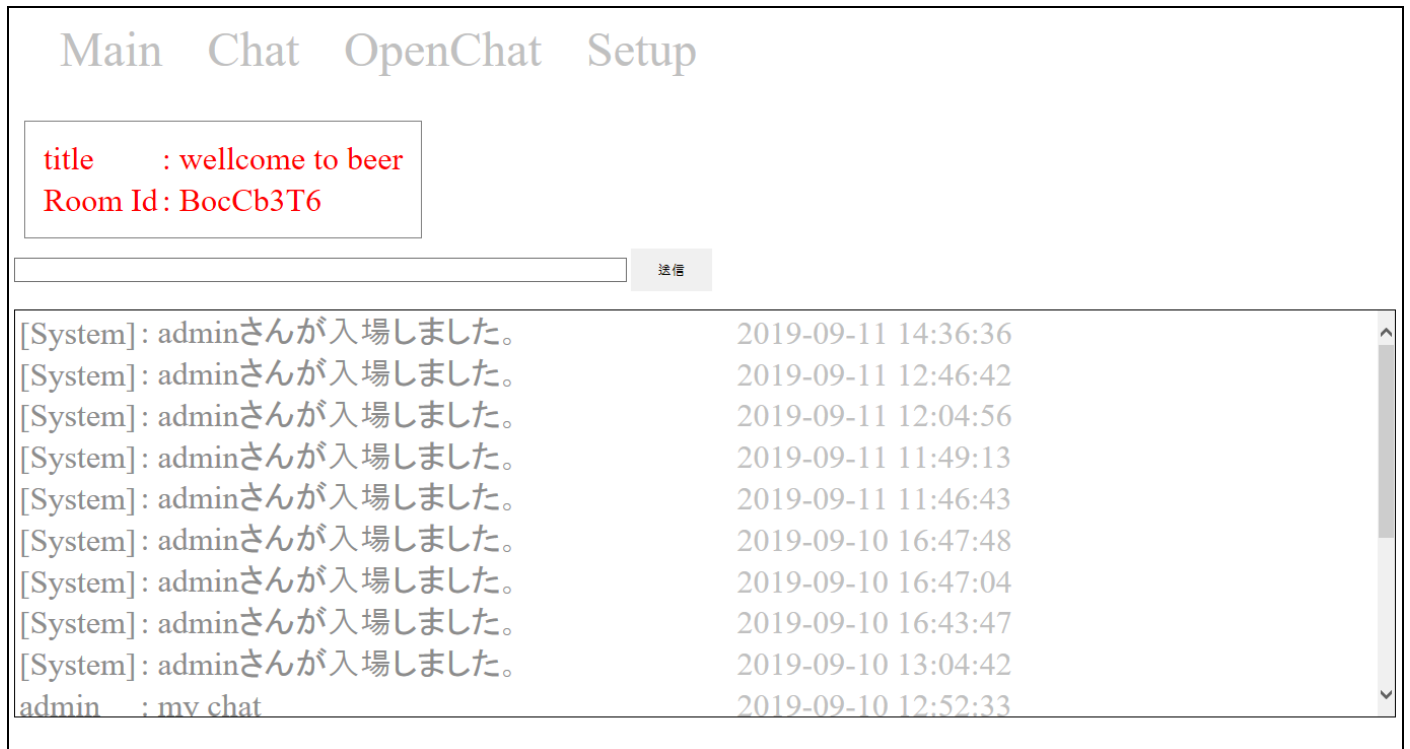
Main Chat OpenChat Setup

title : wellcome to beer
Room Id : BocCb3T6

送信

| | |
|---|---|
| [System] : adminさんが入場しました。 | 2019-09-11 14:36:36 |
| [System] : adminさんが入場しました。 | 2019-09-11 12:46:42 |
| [System] : adminさんが入場しました。 | 2019-09-11 12:04:56 |
| [System] : adminさんが入場しました。 | 2019-09-11 11:49:13 |
| [System] : adminさんが入場しました。 | 2019-09-11 11:46:43 |
| [System] : adminさんが入場しました。 | 2019-09-10 16:47:48 |
| [System] : adminさんが入場しました。 | 2019-09-10 16:47:04 |
| [System] : adminさんが入場しました。 | 2019-09-10 16:43:47 |
| [System] : adminさんが入場しました。 | 2019-09-10 13:04:42 |
| admin : my chat | 2019-09-10 12:52:33 |